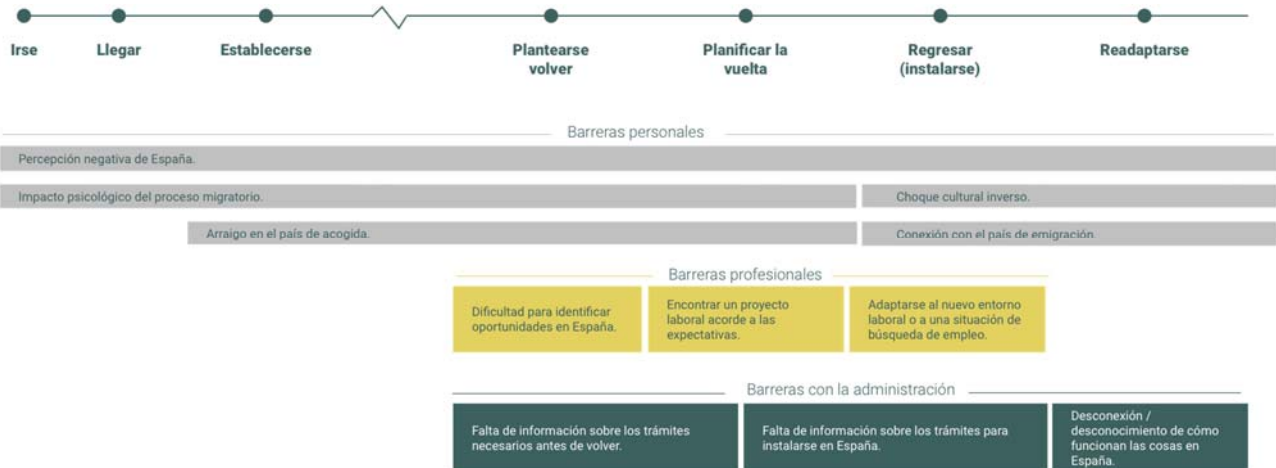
Irse

Llegar

Establecerse

Plantearse volver

Planificar la vuelta

Regresar (instalarse)

Readaptarse

Barreras personales

Percepción negativa de España.

Impacto psicológico del proceso migratorio.

Choque cultural inverso.

Arraigo en el país de acogida.

Conexión con el país de emigración.

Barreras profesionales

Dificultad para identificar oportunidades en España.

Encontrar un proyecto laboral acorde a las expectativas.

Adaptarse al nuevo entorno laboral o a una situación de búsqueda de empleo.

Barreras con la administración

Falta de información sobre los trámites necesarios antes de volver.

Falta de información sobre los trámites para instalarse en España.

Desconexión / desconocimiento de cómo funcionan las cosas en España.